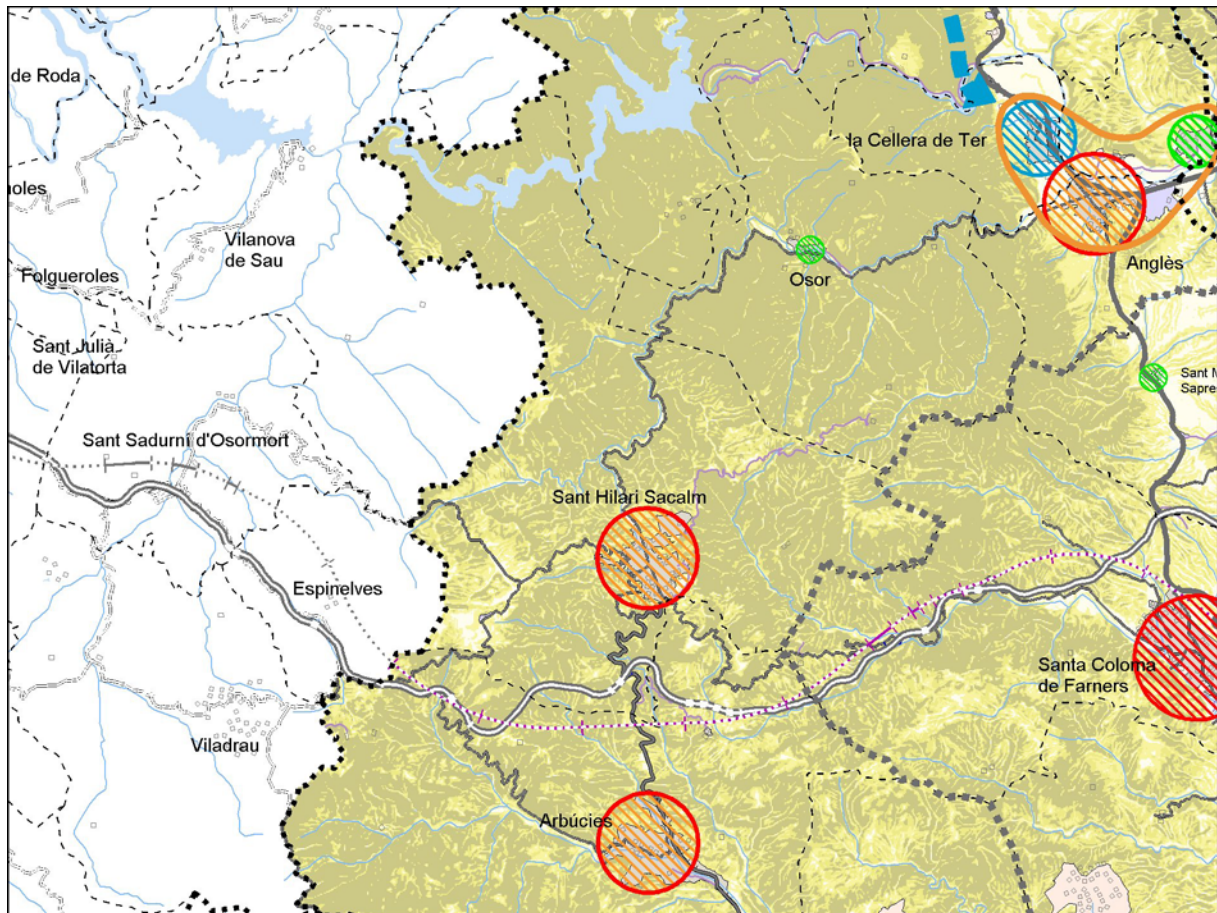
de Roda

noles

Vilanova de Sau

Folgueroles

Sant Julià de Vilatorta

Sant Sadurní d'Osormort

Espinelves

Viladrau

la Cellera de Ter

Osor

Anglès

Sant M
Sapre

Sant Hilari Sacalm

Santa Coloma de Farners

Arbúcies